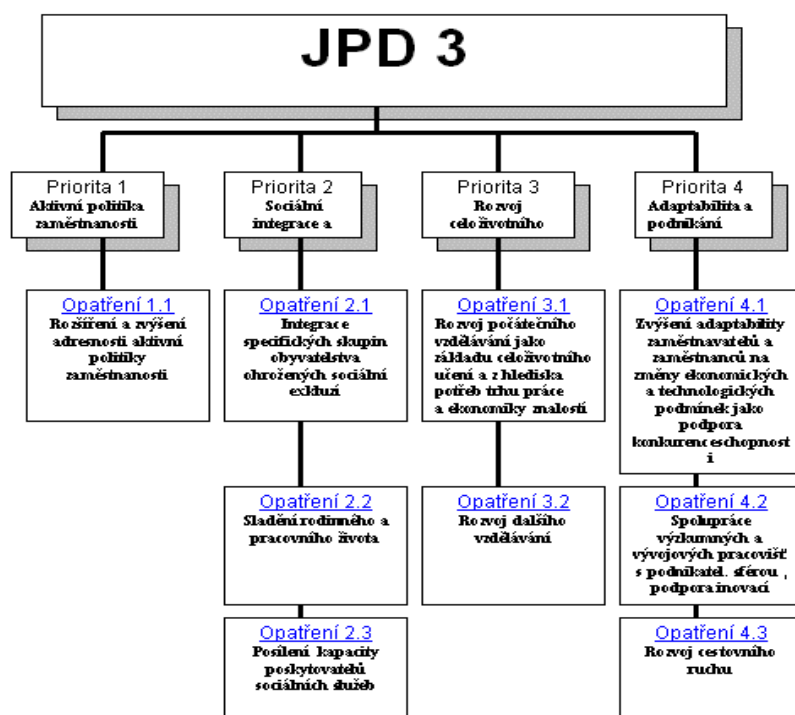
JPD 3

Priorita 1
Aktivní politika zaměstnanosti

Priorita 2
Sociální integrace a

Priorita 3
Rozvoj celoživotního

Priorita 4
Adaptabilita a podnikání

Opatření 1.1
Rozšíření a zvýšení adresnosti aktivní politiky zaměstnanosti

Opatření 2.1
Integrace specifických skupin obyvatelstva ohrožených sociální exkluzí

Opatření 3.1
Rozvoj počátečního vzdělávání jako základu celoživotního učení a z hlediska potřeb trhu práce a ekonomiky znalostí

Opatření 4.1
Zvýšení adaptability zaměstnavatelů a zaměstnanců na změny ekonomických a technologických podmínek jako podpora konkurenceschopnosti

Opatření 2.2
Sladění rodinného a pracovního života

Opatření 3.2
Rozvoj dalšího vzdělávání

Opatření 4.2
Spolupráce výzkumných a vývojových pracovišť s podnikatel. sférou , podpora inovací

Opatření 2.3
Posílení kapacity poskytovatelů sociálních služeb

Opatření 4.3
Rozvoj cestovního ruchu